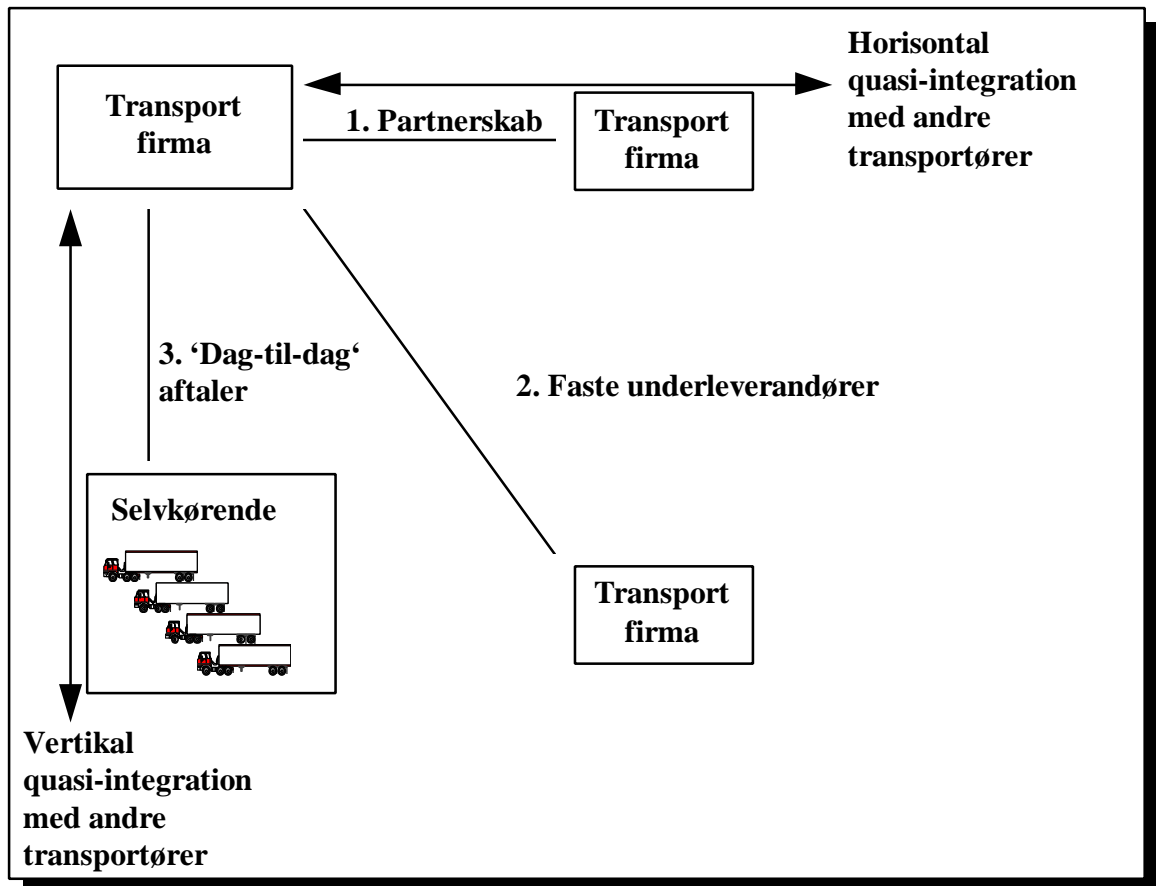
Transport firma

1. Partnerskab

Transport firma

Horisontal quasi-integration med andre transportører

3. 'Dag-til-dag' aftaler

2. Faste underleverandører

Selvkørende

Transport firma

Vertikal quasi-integration med andre transportører